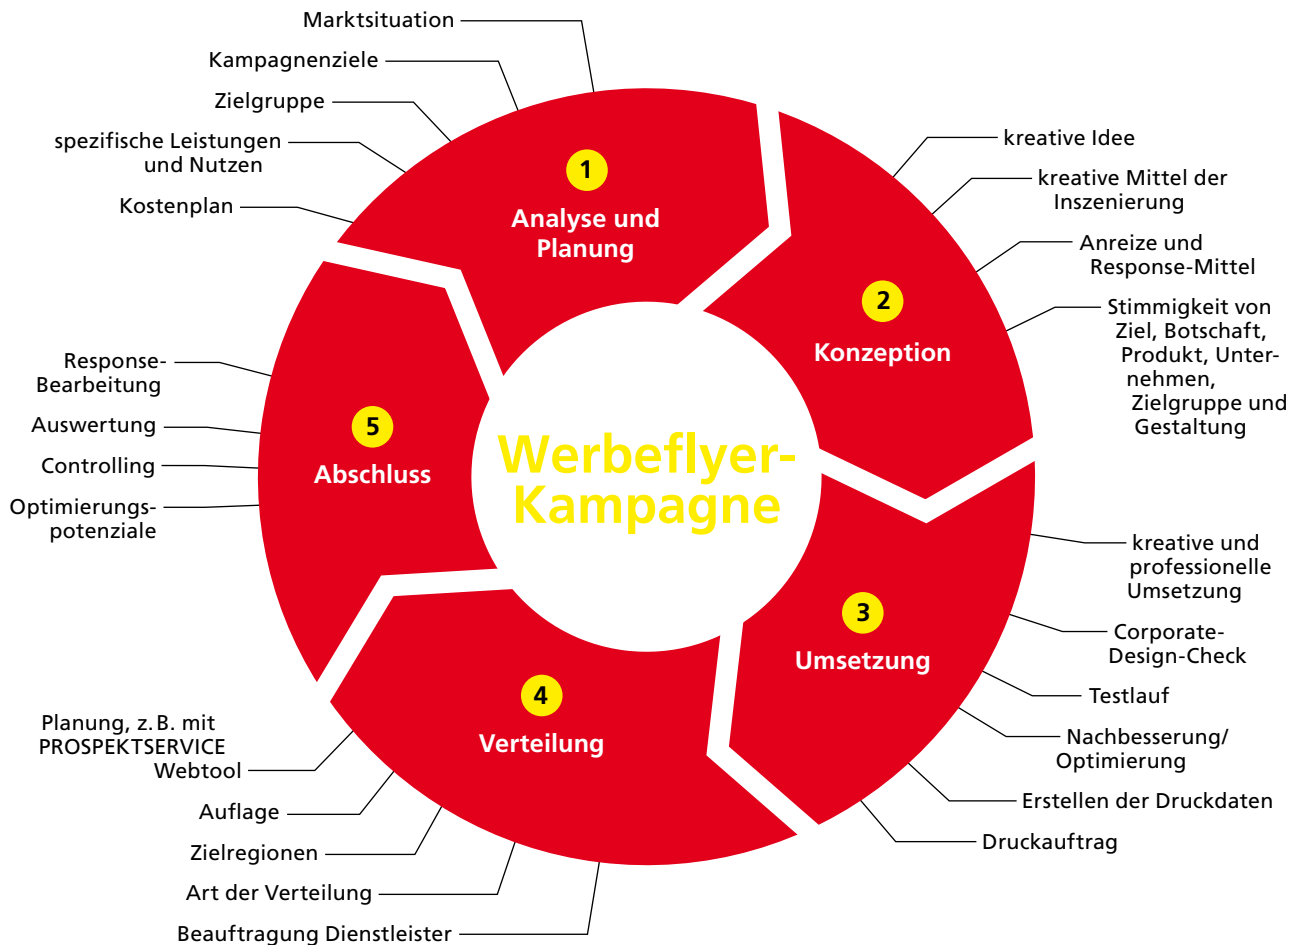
Werbeflyer-Kampagne

1
Analyse und Planung

Marktsituation
Kampagnenziele
Zielgruppe
spezifische Leistungen und Nutzen
Kostenplan

2
Konzeption

kreative Idee
kreative Mittel der Inszenierung
Anreize und Response-Mittel
Stimmigkeit von Ziel, Botschaft, Produkt, Unternehmen, Zielgruppe und Gestaltung

3
Umsetzung

kreative und professionelle Umsetzung
Corporate-Design-Check
Testlauf
Nachbesserung/ Optimierung
Erstellen der Druckdaten
Druckauftrag

4
Verteilung

Planung, z. B. mit PROSPEKTSERVICE Webtool
Auflage
Zielregionen
Art der Verteilung
Beauftragung Dienstleister

5
Abschluss

Response-Bearbeitung
Auswertung
Controlling
Optimierungspotenziale